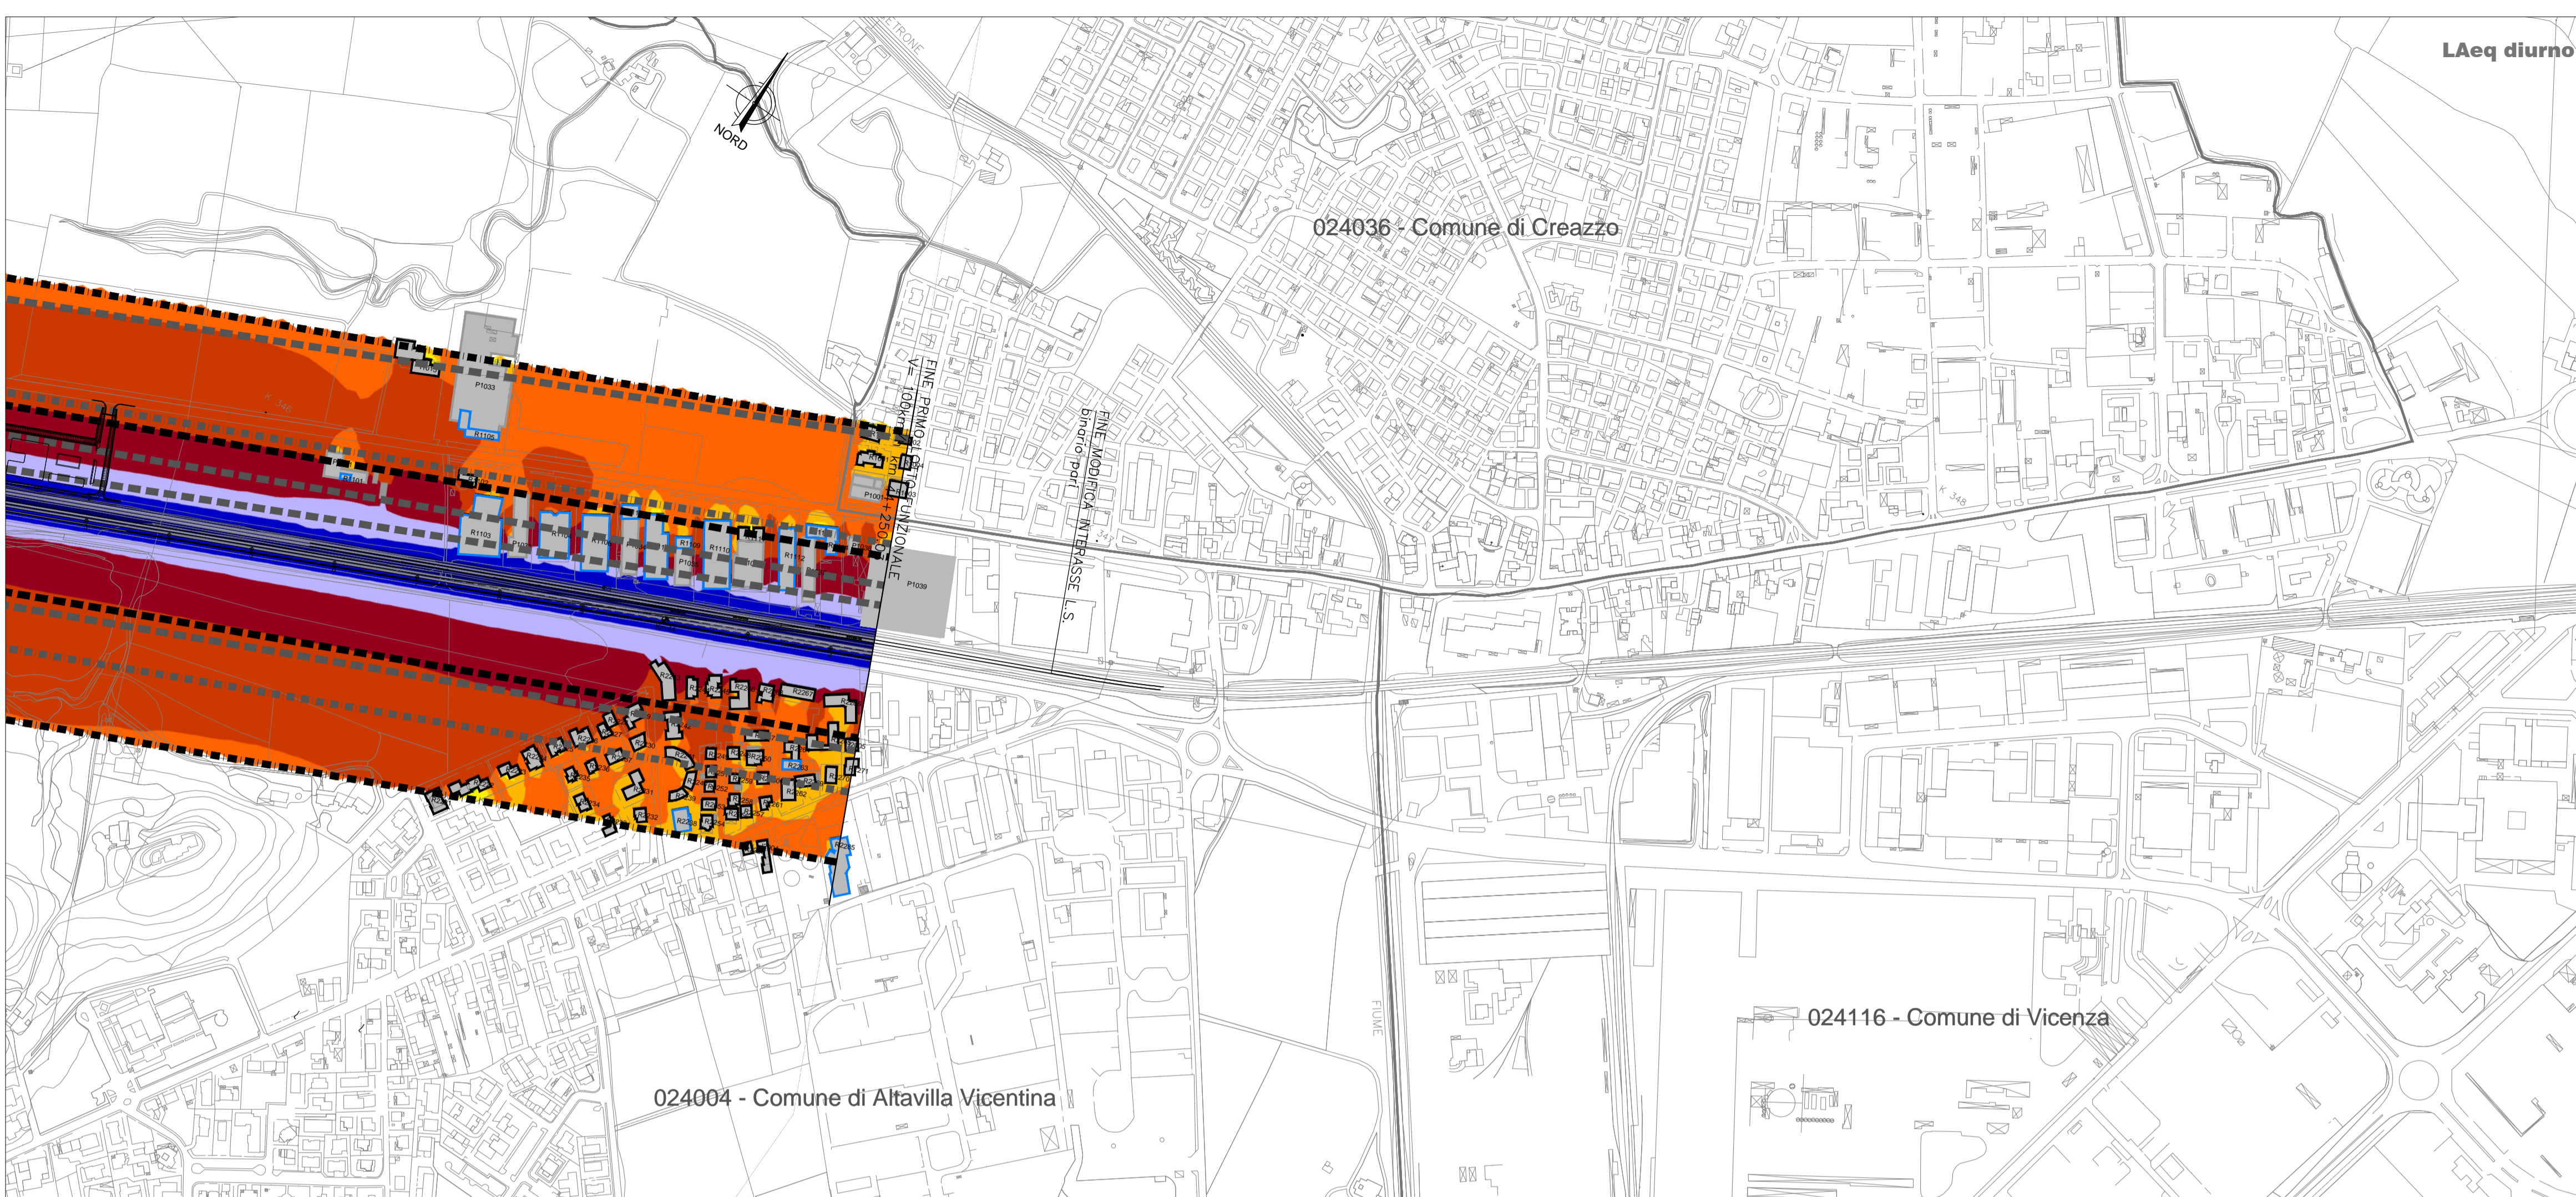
LAeq diurno

NORD

024036 - Comune di Creazzo

FINE PRIMO LOTTO FUNZIONALE
V= 100km/h km 44+250,00

FINE MODIFICA INTERASSE L.S.
binario pari

P1033

P1039

024116 - Comune di Vicenza

024004 - Comune di Altavilla Vicentina

FIUME